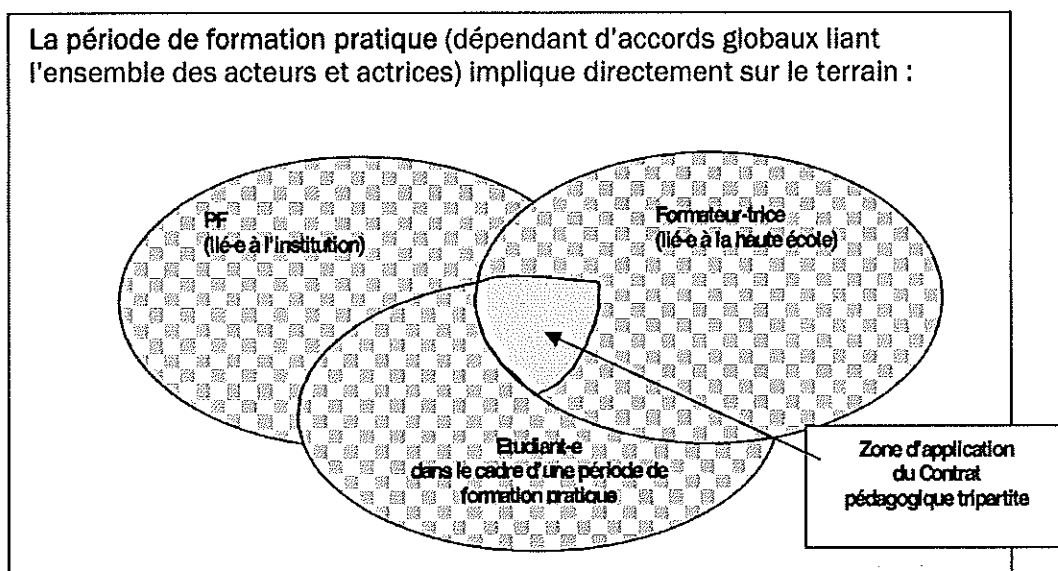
La période de formation pratique (dépendant d'accords globaux liant l'ensemble des acteurs et actrices) implique directement sur le terrain :

PF
(lié-e à l'institution)

Formateur-trice
(lié-e à la haute école)

Etudiant-e
dans le cadre d'une période de formation pratique

Zone d'application du Contrat pédagogique tripartite